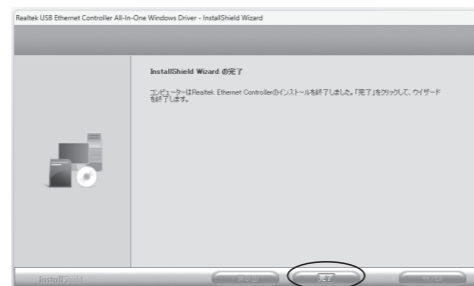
Realtek USB Ethernet Controller All-In-One Windows Driver - InstallShield Wizard

InstallShield Wizard の完了

コンピューターはRealtek Ethernet Controllerのインストールを終了しました。「完了」をクリックして、ウイザードを終了します。

InstallShield

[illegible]

完了

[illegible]